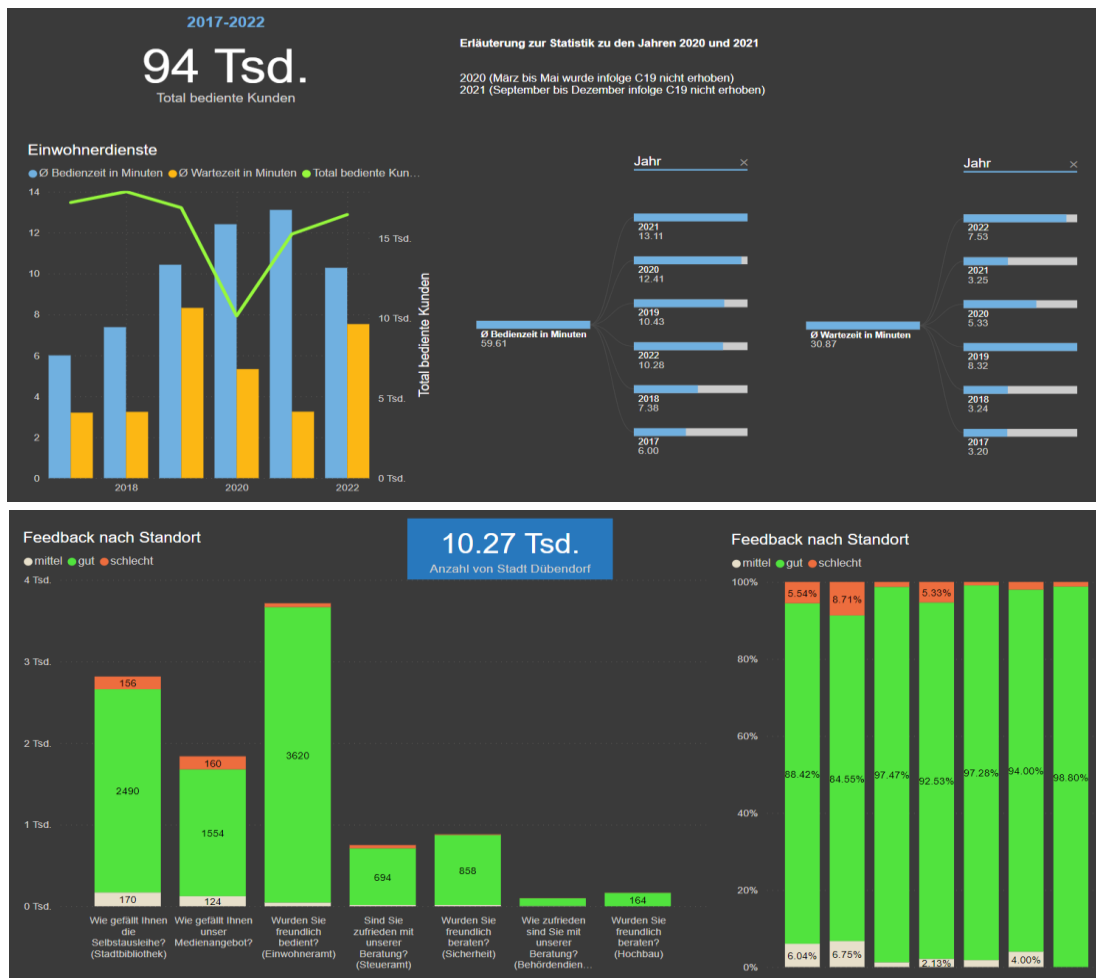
2017-2022

94 Tsd.
Total bediente Kunden

Erläuterung zur Statistik zu den Jahren 2020 und 2021

2020 (März bis Mai wurde infolge C19 nicht erhoben)
2021 (September bis Dezember infolge C19 nicht erhoben)

Einwohnerdienste
Ø Bedienzeit in Minuten Ø Wartezeit in Minuten Total bediente Kun...

14
12
10
8
6
4
2
0
2018 2020 2022
15 Tsd.
10 Tsd.
5 Tsd.
0 Tsd.
Total bediente Kunden

Jahr ×
Ø Bedienzeit in Minuten 59.61
2021 13.11
2020 12.41
2019 10.43
2022 10.28
2018 7.38
2017 6.00

Jahr ×
Ø Wartezeit in Minuten 30.87
2022 7.53
2021 3.25
2020 5.33
2019 8.32
2018 3.24
2017 3.20

Feedback nach Standort
mittel gut schlecht

10.27 Tsd.
Anzahl von Stadt Dübendorf

4 Tsd.
3 Tsd.
2 Tsd.
1 Tsd.
0 Tsd.

156
2490
170
160
1554
124
3620
694
858
164

Wie gefällt Ihnen die Selbstausleihe? (Stadtbibliothek)
Wie gefällt Ihnen unser Medienangebot?
Wurden Sie freundlich bedient? (Einwohneramt)
Sind Sie zufrieden mit unserer Beratung? (Steueramt)
Wurden Sie freundlich beraten? (Sicherheit)
Wie zufrieden sind Sie mit unserer Beratung? (Behördendien...
Wurden Sie freundlich beraten? (Hochbau)

Feedback nach Standort
mittel gut schlecht

100%
80%
60%
40%
20%
0%

5.54%
8.71%
5.33%
88.42%
84.55%
97.47%
92.53%
97.28%
94.00%
98.80%
6.04%
6.75%
2.13%
4.00%